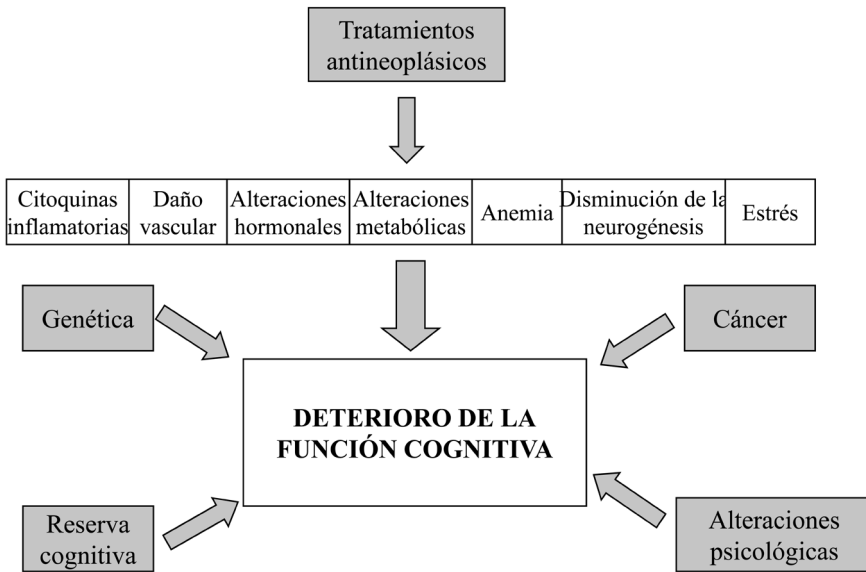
Tratamientos antineoplásicos

| Citoquinas inflamatorias | Daño vascular | Alteraciones hormonales | Alteraciones metabólicas | Anemia | Disminución de la neurogénesis | Estrés |
|---|---|---|---|---|---|---|

Genética

Cáncer

DETERIORO DE LA FUNCIÓN COGNITIVA

Reserva cognitiva

Alteraciones psicológicas